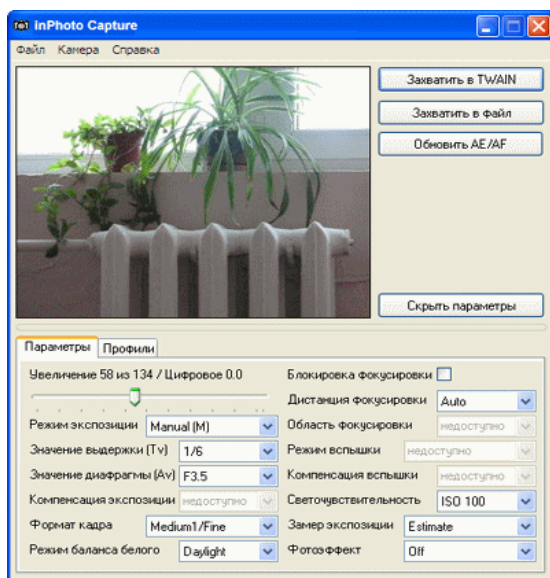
InPhoto Capture

Файл Камера Справка

Захватить в TWAIN
Захватить в файл
Обновить AE/AF

Скрыть параметры

Параметры | Профили

Увеличение 58 из 134 / Цифровое 0.0
Режим экспозиции Manual (M)
Значение выдержки (Tv) 1/6
Значение диафрагмы (Av) F3.5
Компенсация экспозиции недоступно
Формат кадра Medium1/Fine
Режим баланса белого Daylight

Блокировка фокусировки
Дистанция фокусировки Auto
Область фокусировки недоступно
Режим вспышки недоступно
Компенсация вспышки недоступно
Светочувствительность ISO 100
Замер экспозиции Estimate
Фотоэффект Off